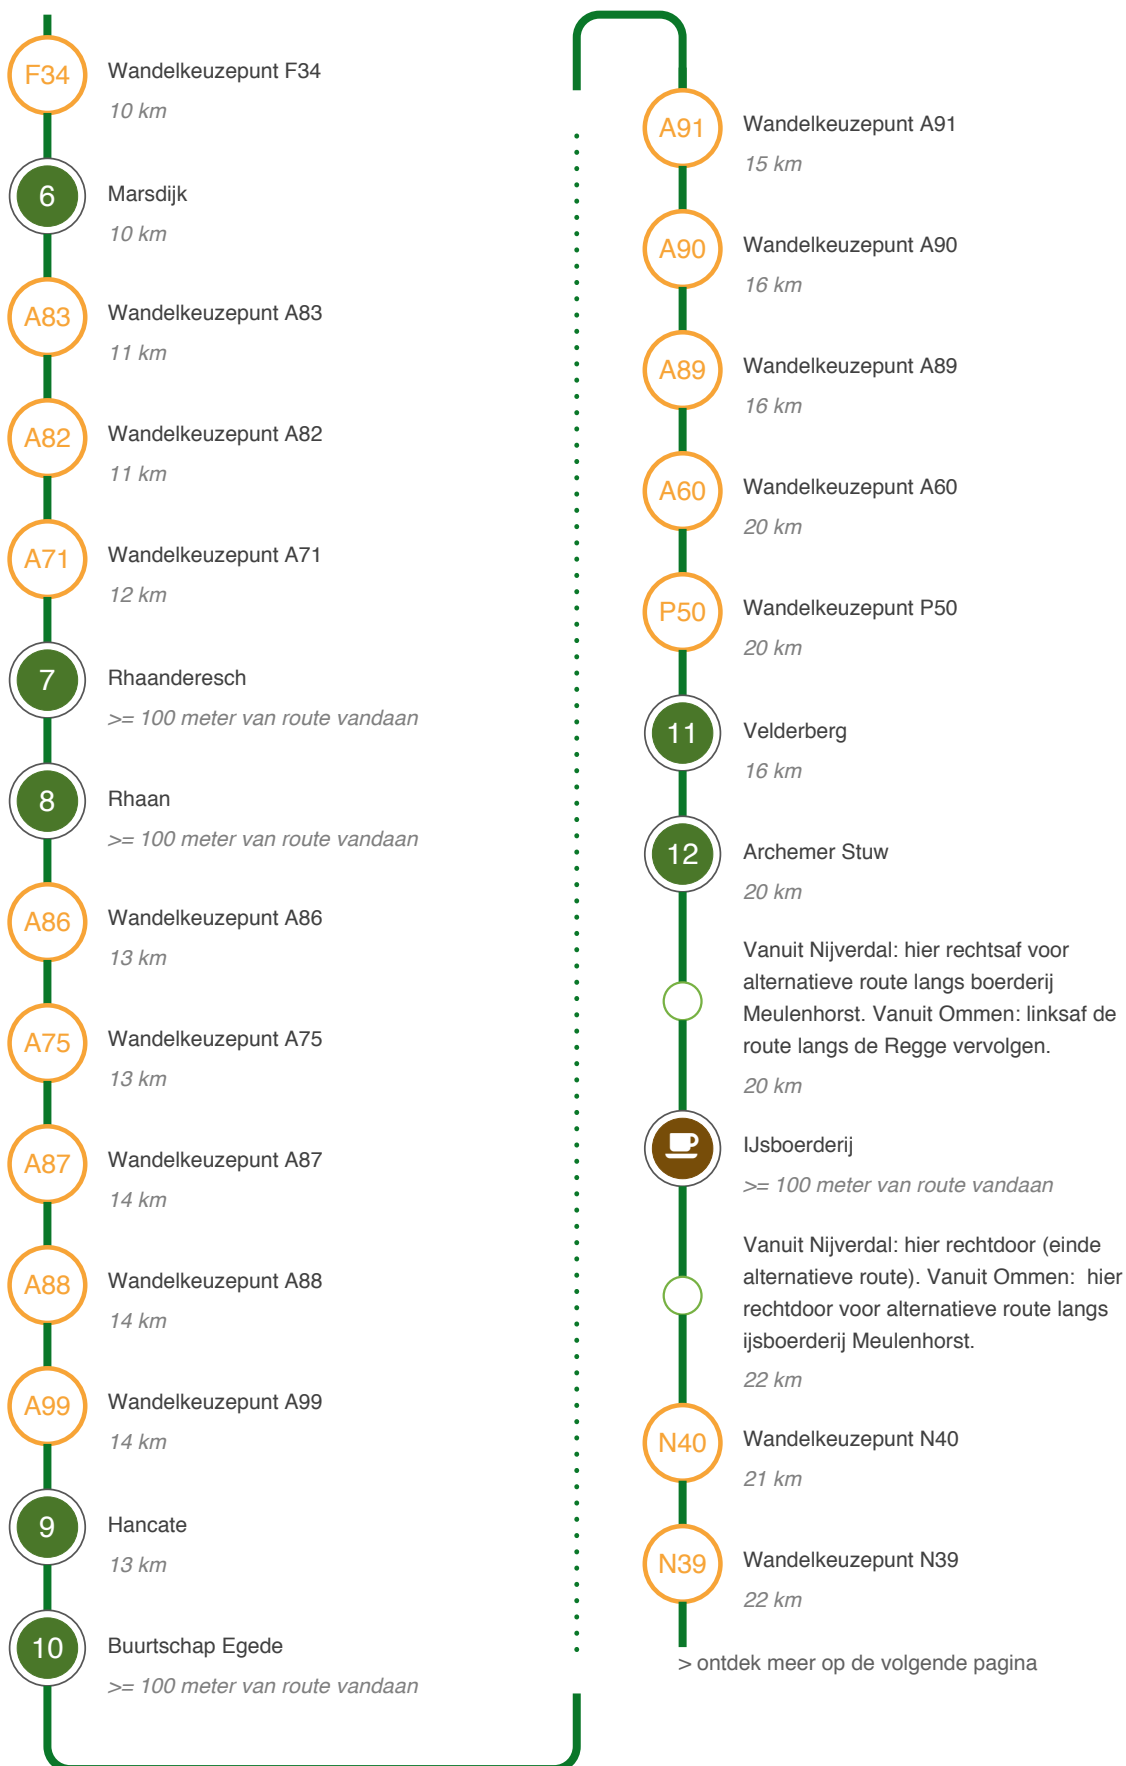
F34 Wandelkeuzepunt F34
10 km

6 Marsdijk
10 km

A83 Wandelkeuzepunt A83
11 km

A82 Wandelkeuzepunt A82
11 km

A71 Wandelkeuzepunt A71
12 km

7 Rhaanderesch
>= 100 meter van route vandaan

8 Rhaan
>= 100 meter van route vandaan

A86 Wandelkeuzepunt A86
13 km

A75 Wandelkeuzepunt A75
13 km

A87 Wandelkeuzepunt A87
14 km

A88 Wandelkeuzepunt A88
14 km

A99 Wandelkeuzepunt A99
14 km

9 Hancate
13 km

10 Buurtschap Egede
>= 100 meter van route vandaan

A91 Wandelkeuzepunt A91
15 km

A90 Wandelkeuzepunt A90
16 km

A89 Wandelkeuzepunt A89
16 km

A60 Wandelkeuzepunt A60
20 km

P50 Wandelkeuzepunt P50
20 km

11 Velderberg
16 km

12 Archemer Stuw
20 km

Vanuit Nijverdal: hier rechtsaf voor alternatieve route langs boerderij Meulenhorst. Vanuit Ommen: linksaf de route langs de Regge vervolgen.
20 km

IJsboerderij
>= 100 meter van route vandaan

Vanuit Nijverdal: hier rechtdoor (einde alternatieve route). Vanuit Ommen: hier rechtdoor voor alternatieve route langs ijsboerderij Meulenhorst.
22 km

N40 Wandelkeuzepunt N40
21 km

N39 Wandelkeuzepunt N39
22 km

> ontdek meer op de volgende pagina